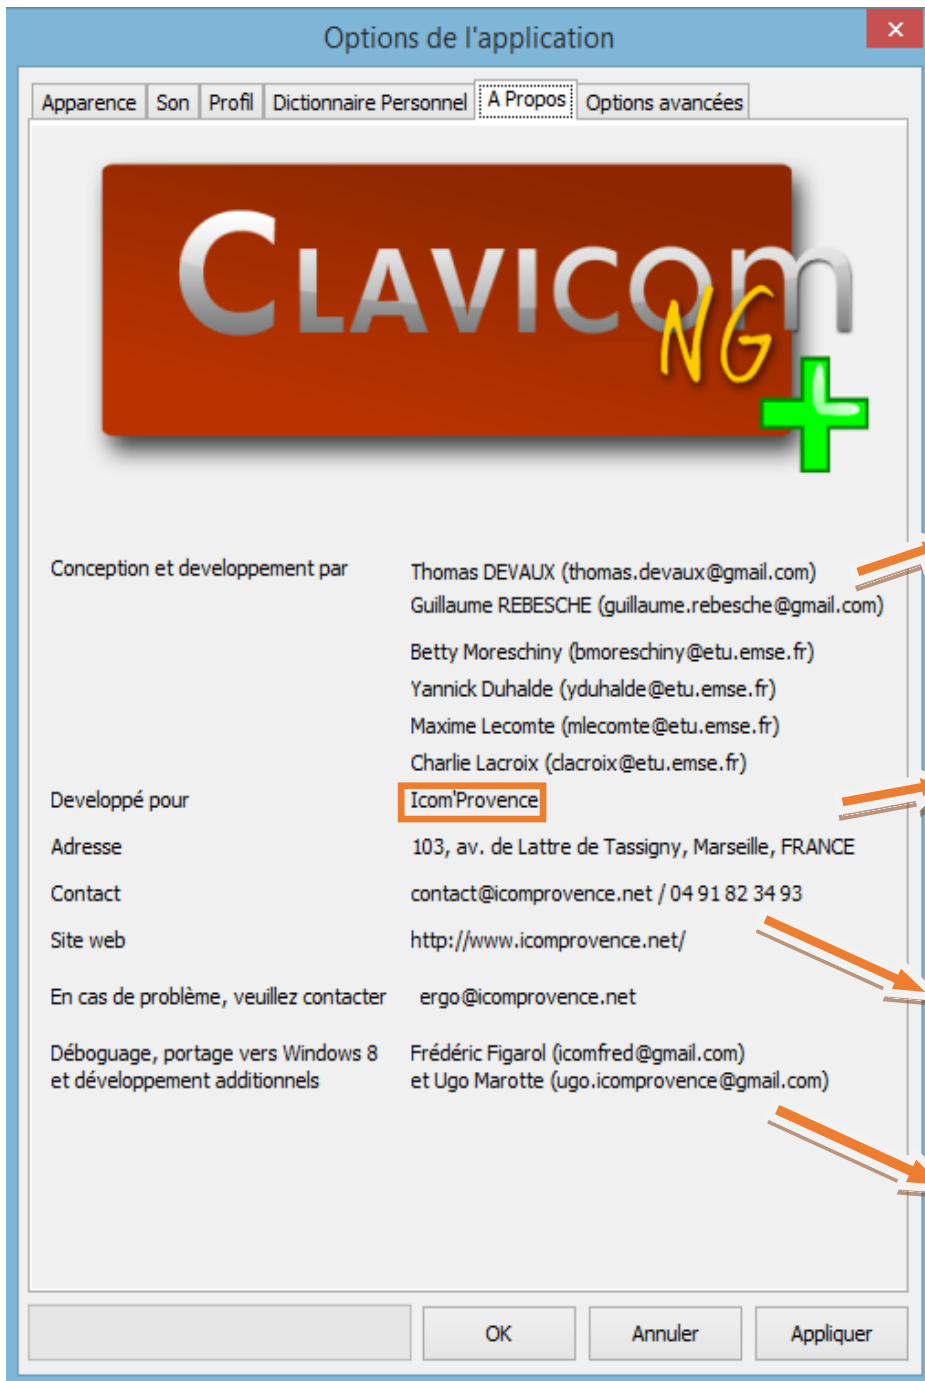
Options de l'application

Apparence | Son | Profil | Dictionnaire Personnel | A Propos | Options avancées

CLAVICOM NG +

Conception et developpement par
Thomas DEVAUX (thomas.devaux@gmail.com)
Guillaume REBESCHE (guillaume.rebesche@gmail.com)
Betty Moreschiny (bmoreschiny@etu.emse.fr)
Yannick Duhalde (yduhalde@etu.emse.fr)
Maxime Lecomte (mlecomte@etu.emse.fr)
Charlie Lacroix (clacroix@etu.emse.fr)

Developpé pour
Icom'Provence

Adresse
103, av. de Lattre de Tassigny, Marseille, FRANCE

Contact
contact@icomprovence.net / 04 91 82 34 93

Site web
http://www.icomprovence.net/

En cas de problème, veuillez contacter
ergo@icomprovence.net

Déboguage, portage vers Windows 8 et développement additionnels
Frédéric Figarol (icomfred@gmail.com) et Ugo Marotte (ugo.icomprovence@gmail.com)

OK | Annuler | Appliquer